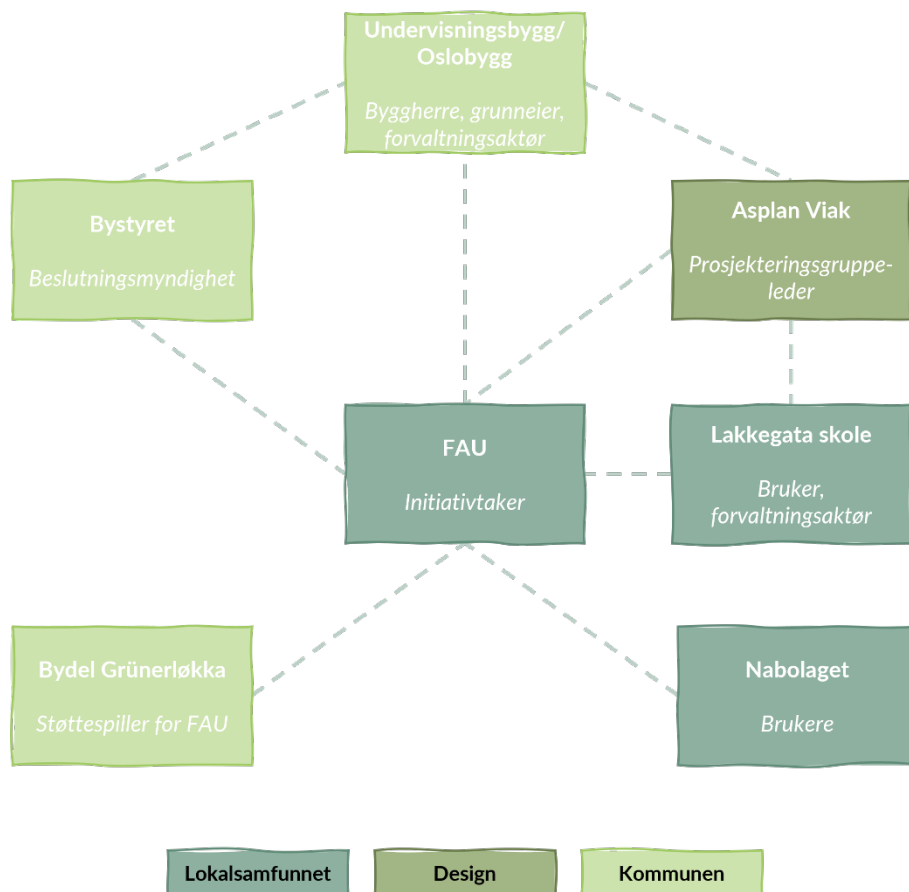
Undervisningsbygg/ Oslobygg

Byggherre, grunneier, forvaltningsaktør

Bystyret

Beslutningsmyndighet

Asplan Viak

Prosjekteringsgruppeleder

FAU

Initiativtaker

Lakkegata skole

Bruker, forvaltningsaktør

Bydel Grünerløkka

Støttespiller for FAU

Nabolaget

Brukere

Lokalsamfunnet

Design

Kommunen